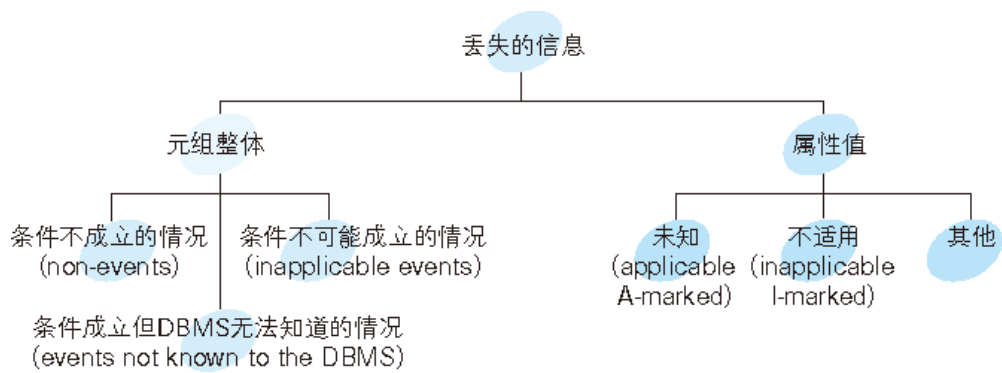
丢失的信息

元组整体

属性值

条件不成立的情况
(non-events)

条件不可能成立的情况
(inapplicable events)

条件成立但DBMS无法知道的情况
(events not known to the DBMS)

未知
(applicable
A-marked)

不适用
(inapplicable
I-marked)

其他